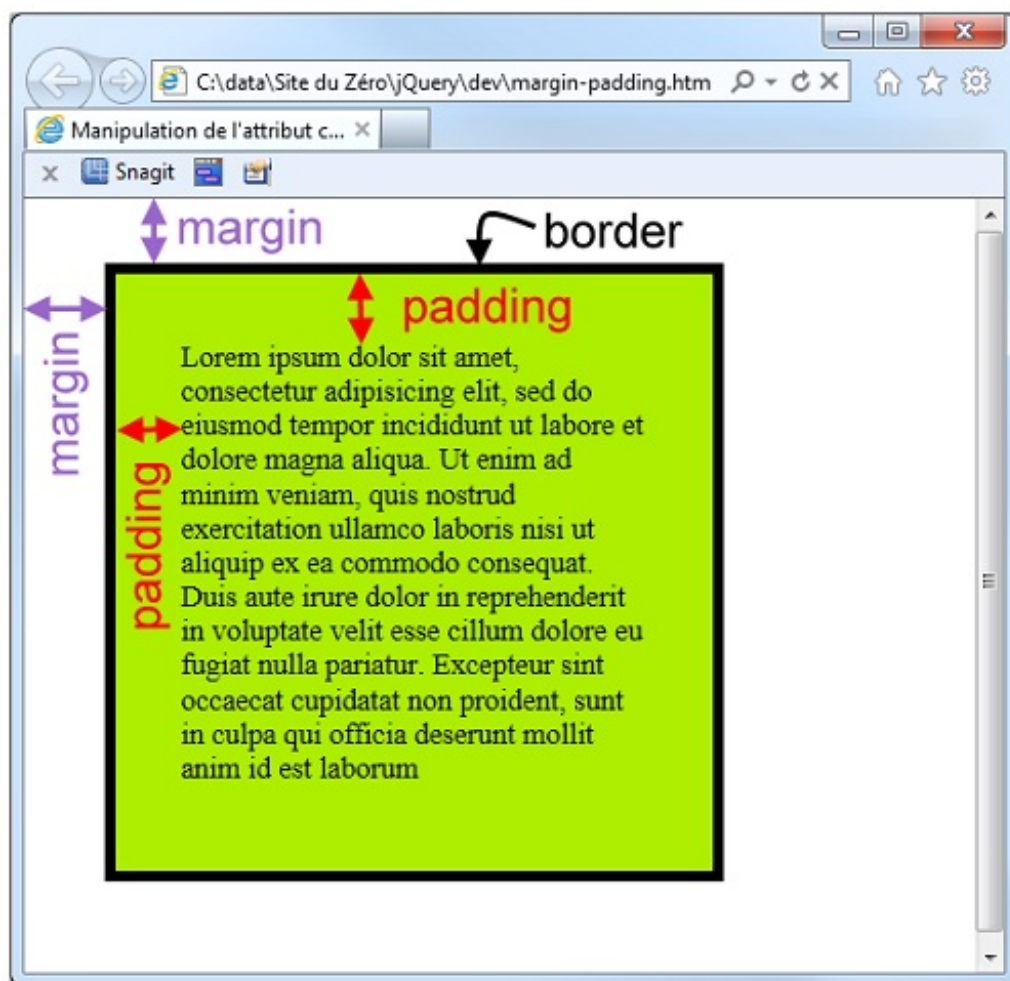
C:\data\Site du Zéro\jQuery\dev\margin-padding.htm

Manipulation de l'attribut c...

Snagit

margin

border

margin

padding

padding

Lorem ipsum dolor sit amet, consectetur adipisicing elit, sed do eiusmod tempor incididunt ut labore et dolore magna aliqua. Ut enim ad minim veniam, quis nostrud exercitation ullamco laboris nisi ut aliquip ex ea commodo consequat. Duis aute irure dolor in reprehenderit in voluptate velit esse cillum dolore eu fugiat nulla pariatur. Excepteur sint occaecat cupidatat non proident, sunt in culpa qui officia deserunt mollit anim id est laborum